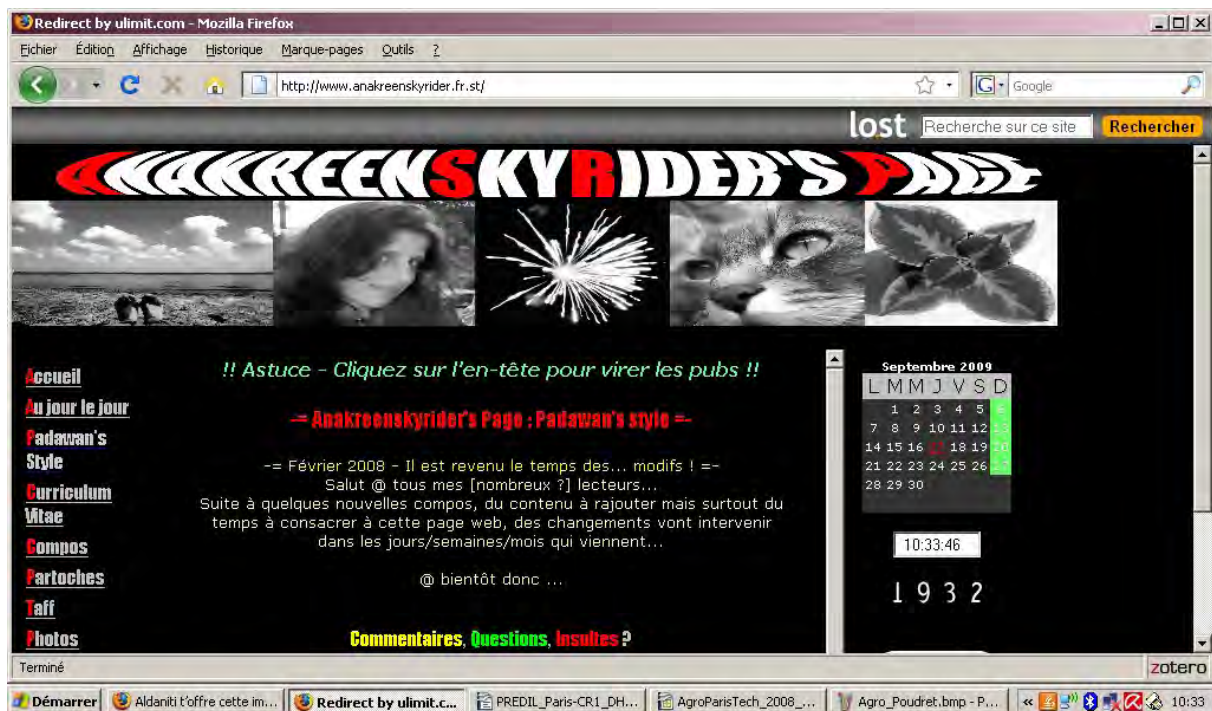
Redirect by ulimit.com - Mozilla Firefox

Fichier Édition Affichage Historique Marque-pages Outils ?

http://www.anakreenskyrider.fr.st/

Google

lost Recherche sur ce site Rechercher

ANAKREENSKYRIDER'S PAGE

Accueil
Au jour le jour
Padawan's Style
Curriculum Vitae
Compos
Partoches
Taff
Photos

!! Astuce - Cliquez sur l'en-tête pour virer les pubs !!

-= Anakreenskyrider's Page : Padawan's style =-

-= Février 2008 - Il est revenu le temps des... modifs ! =-
Salut @ tous mes [nombreux ?] lecteurs...
Suite à quelques nouvelles compos, du contenu à rajouter mais surtout du temps à consacrer à cette page web, des changements vont intervenir dans les jours/semaines/mois qui viennent...

@ bientôt donc ...

Commentaires, Questions, Insultes ?

Septembre 2009

| L | M | M | J | V | S | D |
|---|---|---|---|---|---|---|
|  | 1 | 2 | 3 | 4 | 5 | 6 |
| 7 | 8 | 9 | 10 | 11 | 12 | 13 |
| 14 | 15 | 16 | 17 | 18 | 19 | 20 |
| 21 | 22 | 23 | 24 | 25 | 26 | 27 |
| 28 | 29 | 30 |  |  |  |  |

10:33:46

1932

Terminé

zotero

Démarrer | Aldaniti t'offre cette im... | Redirect by ulimit.c... | PREDIL_Paris-CR1_DH... | AgroParisTech_2008_... | Agro_Poudret.bmp - P... | 10:33